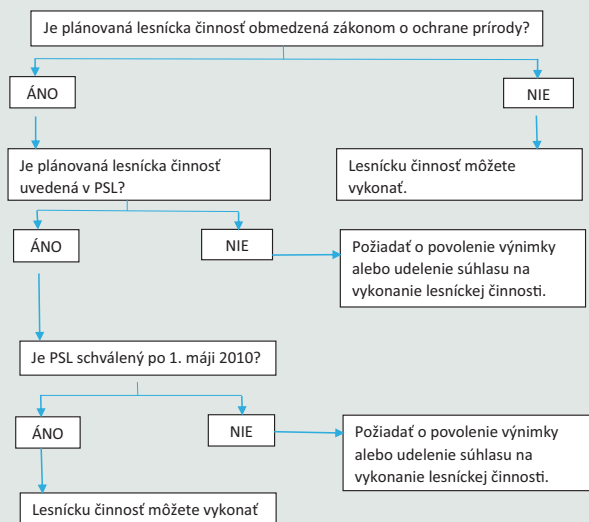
Je plánovaná lesnícka činnosť obmedzená zákonom o ochrane prírody?

ÁNO

NIE

Je plánovaná lesnícka činnosť uvedená v PSL?

Lesnícku činnosť môžete vykonať.

ÁNO

NIE

Požiadať o povolenie výnimky alebo udelenie súhlasu na vykonanie lesníckej činnosti.

Je PSL schválený po 1. máji 2010?

ÁNO

NIE

Požiadať o povolenie výnimky alebo udelenie súhlasu na vykonanie lesníckej činnosti.

Lesnícku činnosť môžete vykonať